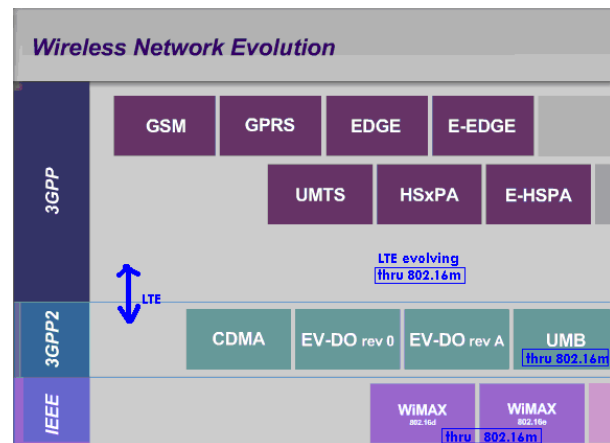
Wireless Network Evolution

3GPP

GSM
GPRS
EDGE
E-EDGE

UMTS
HSxPA
E-HSPA

LTE evolving
thru 802.16m

LTE

3GPP2

CDMA
EV-DO rev 0
EV-DO rev A
UMB
thru 802.16m

IEEE

WiMAX
802.16d
WiMAX
802.16e
thru 802.16m